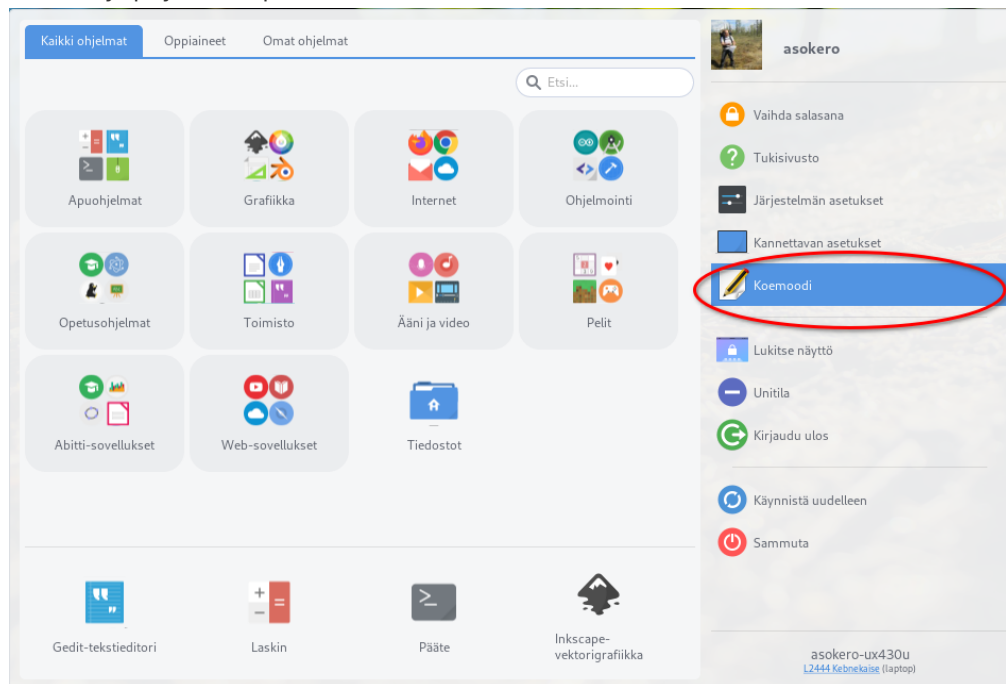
Kaikki ohjelmat
Oppiaineet
Omat ohjelmat

Etsi...

Apuohjelmat
Grafiikka
Internet
Ohjelmointi
Opetusohjelmat
Toimisto
Ääni ja video
Pelit
Abitti-sovellukset
Web-sovellukset
Tiedostot

Gedit-tekstieditori
Laskin
Pääte
Inkscape-vektorigrafiikka

asokero

Vaihda salasana
Tukisivusto
Järjestelmän asetukset
Kannettavan asetukset
Koemoodi
Lukitse näyttö
Unitila
Kirjaudu ulos
Käynnistä uudelleen
Sammuta

asokero-ux430u
L2444 Kebnekaise (laptop)